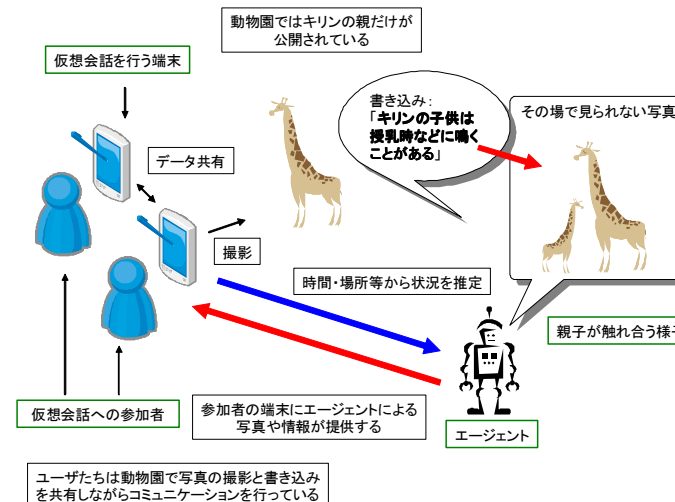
動物園ではキリンの親だけが公開されている

仮想会話を行う端末

書き込み：
「キリンの子供は授乳時などに鳴くことがある」

その場で見られない写真

データ共有

撮影

時間・場所等から状況を推定

親子が触れ合う様子

仮想会話への参加者

参加者の端末にエージェントによる写真や情報が提供する

エージェント

ユーザたちは動物園で写真の撮影と書き込みを共有しながらコミュニケーションを行っている